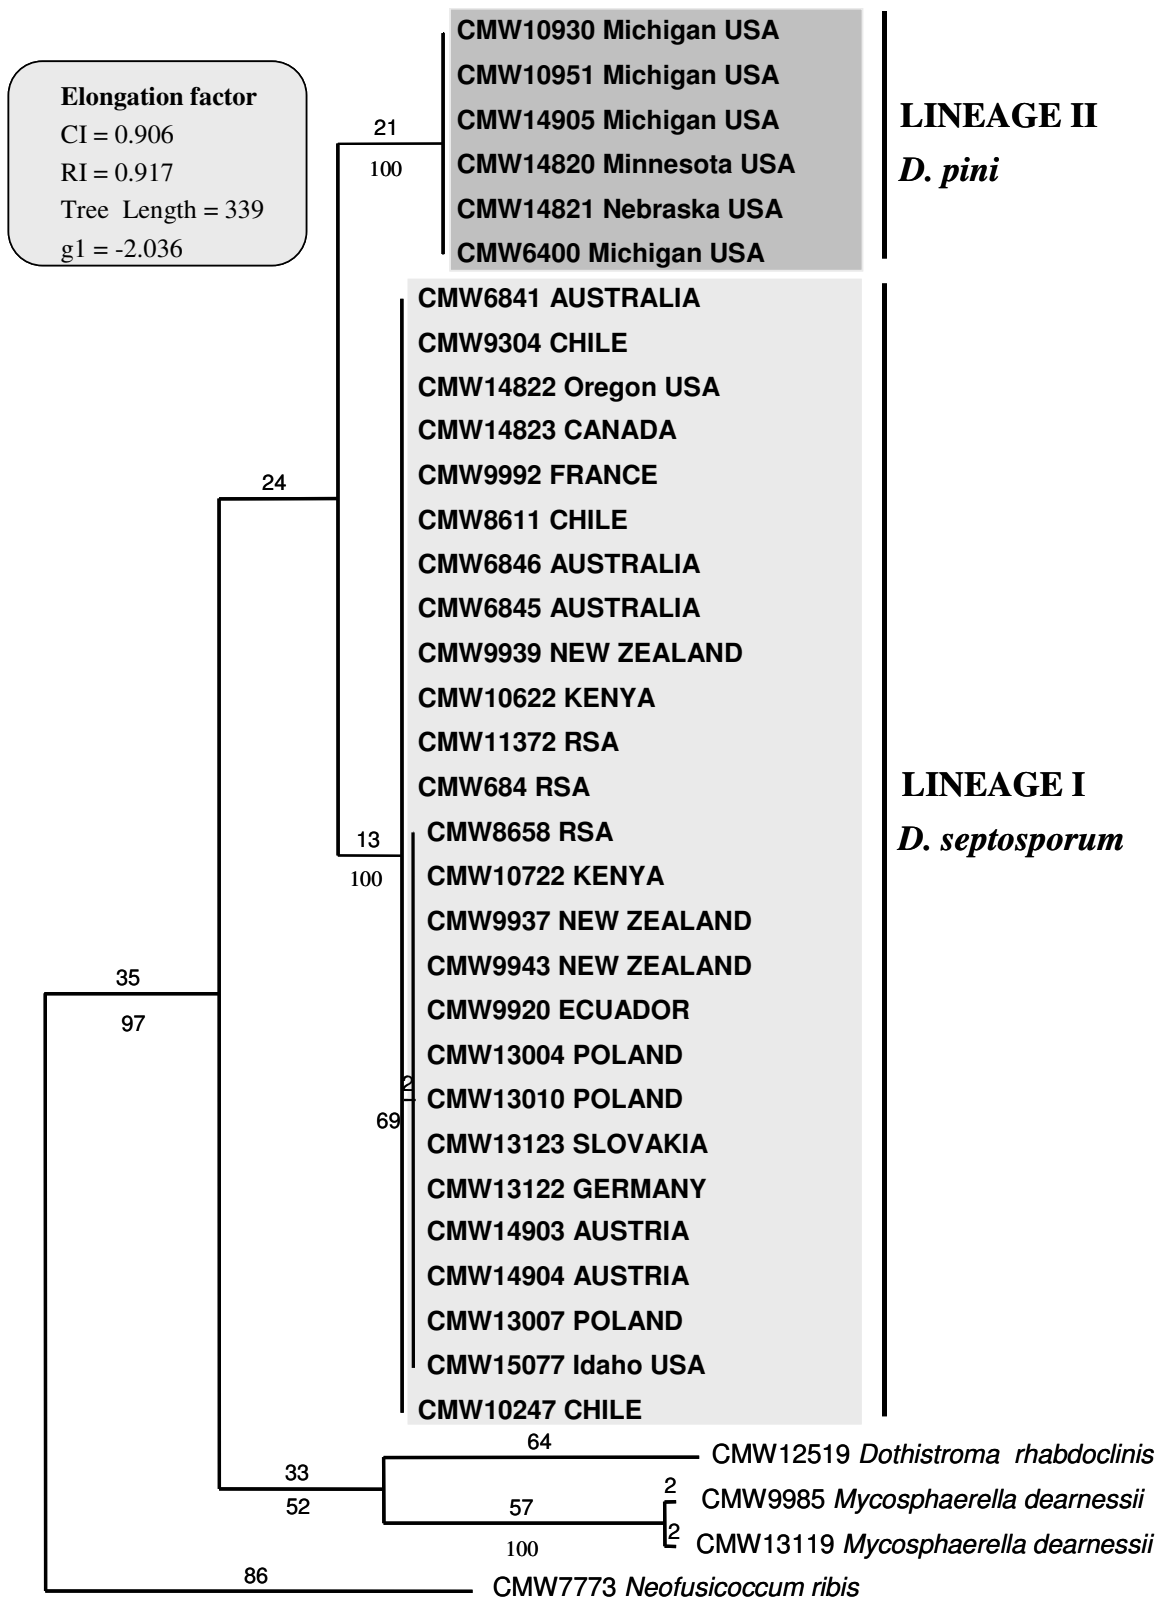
Elongation factor
CI = 0.906
RI = 0.917
Tree Length = 339
g1 = -2.036

21
100

CMW10930 Michigan USA
CMW10951 Michigan USA
CMW14905 Michigan USA
CMW14820 Minnesota USA
CMW14821 Nebraska USA
CMW6400 Michigan USA

LINEAGE II
D. pini

24

CMW6841 AUSTRALIA
CMW9304 CHILE
CMW14822 Oregon USA
CMW14823 CANADA
CMW9992 FRANCE
CMW8611 CHILE
CMW6846 AUSTRALIA
CMW6845 AUSTRALIA
CMW9939 NEW ZEALAND
CMW10622 KENYA
CMW11372 RSA
CMW684 RSA

13
100

CMW8658 RSA
CMW10722 KENYA
CMW9937 NEW ZEALAND
CMW9943 NEW ZEALAND
CMW9920 ECUADOR
CMW13004 POLAND
2
69
CMW13010 POLAND
CMW13123 SLOVAKIA
CMW13122 GERMANY
CMW14903 AUSTRIA
CMW14904 AUSTRIA
CMW13007 POLAND
CMW15077 Idaho USA
CMW10247 CHILE

LINEAGE I
D. septosporum

35
97

64
CMW12519 Dothistroma rhabdoclinis
33
52
57
100
2
CMW9985 Mycosphaerella dearnessii
2
CMW13119 Mycosphaerella dearnessii
86
CMW7773 Neofusicoccum ribis